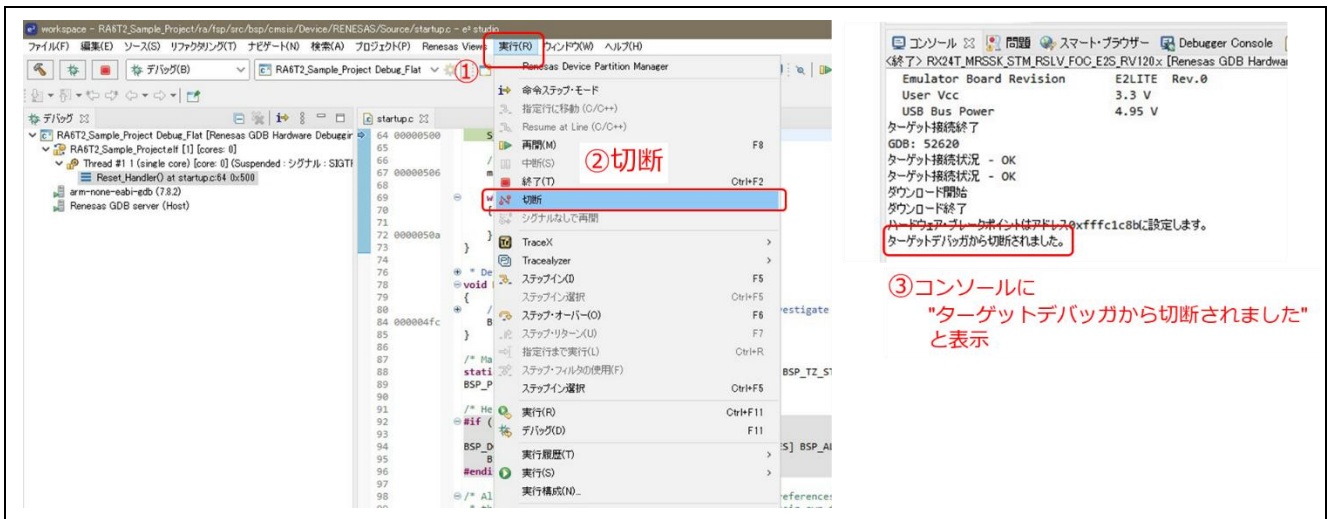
workspace - RA6T2_Sample_Project/ra/fsp/src/bsp/cmsis/Device/RENESAS/Source/startup.c - e² studio

ファイル(F) 編集(E) ソース(S) リファクタリング(T) ナビゲート(N) 検索(A) プロジェクト(P) Renesas Views 実行(R) ウィンドウ(W) ヘルプ(H)

デバッグ(B) RA6T2_Sample_Project Debug_Flat ①

デバッグ ☒

RA6T2_Sample_Project Debug_Flat [Renesas GDB Hardware Debugging]
RA6T2_Sample_Project.elf [1] [cores: 0]
Thread #1 1 (single core) [core: 0] (Suspended : シグナル : SIGTRAP)
Reset_Handler() at startup.c:64 0x500
arm-none-eabi-gdb (7.8.2)
Renesas GDB server (Host)

startup.c ☒

64 00000500
65
66
67 00000506
68
69
70
71
72 0000050a
73
74
75
76
77
78
79
80
81
82
83
84 000004fc
85
86
87
88
89
90
91
92
93
94
95
96
97
98

* De
void
{
B
}
/* Ma
stati
BSP_P
/* He
#if (
BSP_D
B
#endi
/* Al

estigate
BSP_TZ_S
S] BSP_A
references

Renesas Device Partition Manager
命令ステップ・モード
指定行に移動 (C/C++)
Resume at Line (C/C++)
再開(M) F8
中断(S)
終了(T) Ctrl+F2
切断
シグナルなしで再開
TraceX
Tracealyzer
ステップイン(I) F5
ステップイン選択 Ctrl+F5
ステップ・オーバー(O) F6
ステップ・リターン(U) F7
指定行まで実行(L) Ctrl+R
ステップ・フィルタの使用(F)
ステップイン選択 Ctrl+F5
実行(R) Ctrl+F11
デバッグ(D) F11
実行履歴(T)
実行(S)
実行構成(N)...

②切断

コンソール ☒ 問題 スマート・ブラウザー Debugger Console
<終了> RX24T_MRSSK_STM_RSLV_FOC_E2S_RV120x [Renesas GDB Hardware
Emulator Board Revision E2LITE Rev.0
User Vcc 3.3 V
USB Bus Power 4.95 V
ターゲット接続終了
GDB: 52620
ターゲット接続状況 - OK
ターゲット接続状況 - OK
ダウンロード開始
ダウンロード終了
ハードウェア・ブレークポイントはアドレス0xfffc1c8bに設定します。
ターゲットデバッガから切断されました。

③コンソールに
"ターゲットデバッガから切断されました"
と表示